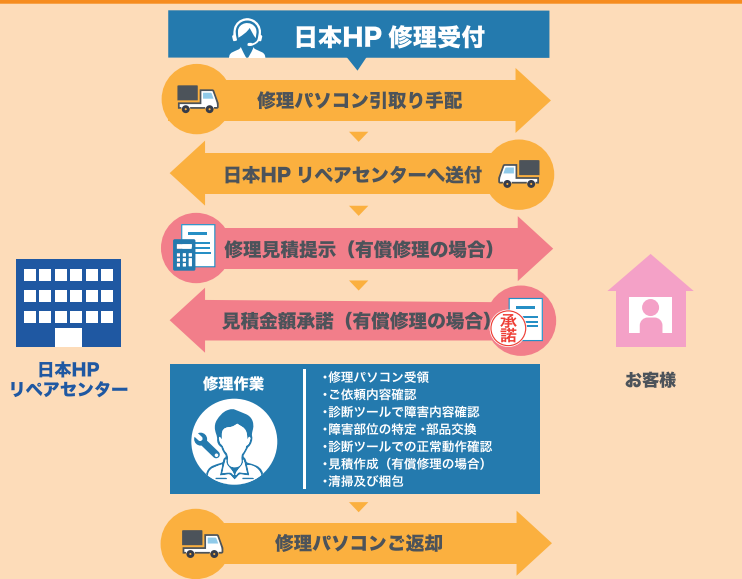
日本HP 修理受付

修理パソコン引取り手配

日本HP リペアセンターへ送付

修理見積提示（有償修理の場合）

見積金額承諾（有償修理の場合）

承諾

日本HP
リペアセンター

お客様

修理作業

・修理パソコン受領
・ご依頼内容確認
・診断ツールで障害内容確認
・障害部位の特定 ・部品交換
・診断ツールでの正常動作確認
・見積作成（有償修理の場合）
・清掃及び梱包

修理パソコンご返却